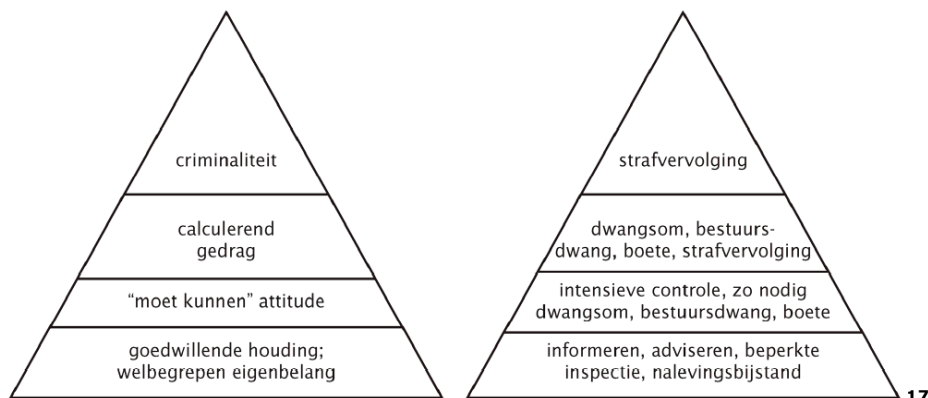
criminaliteit

calculerend gedrag

“moet kunnen” attitude

goedwillende houding; welbegrepen eigenbelang

strafvervolging

dwangsom, bestuursdwang, boete, strafvervolging

intensieve controle, zo nodig dwangsom, bestuursdwang, boete

informeren, adviseren, beperkte inspectie, nalevingsbijstand

17